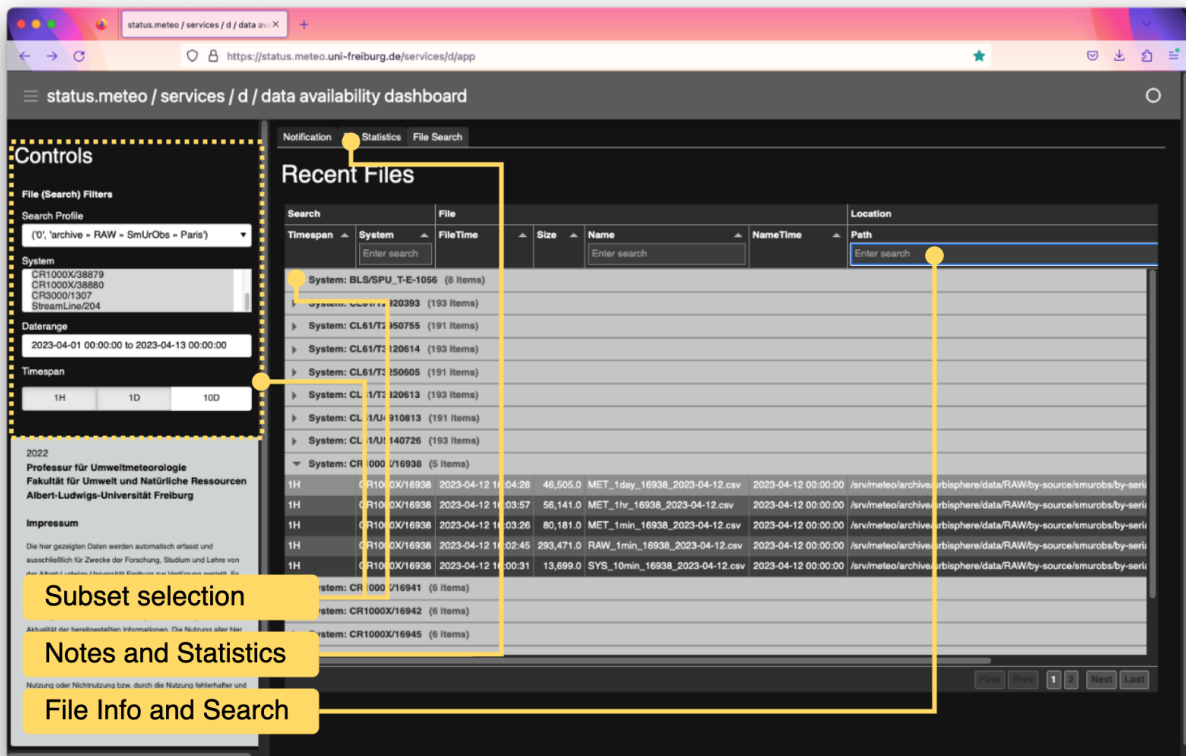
status.meteo / services / d / data ava ×

https://status.meteo.uni-freiburg.de/services/d/app

status.meteo / services / d / data availability dashboard

Controls

File (Search) Filters

Search Profile

('0', 'archive » RAW » SmUrObs » Paris')

System

CR1000X/38879
CR1000X/38880
CR3000/1307
StreamLine/204

Daterange

2023-04-01 00:00:00 to 2023-04-13 00:00:00

Timespan

| 1H | 1D | 10D |
|---|---|---|

2022

Professur für Umweltmeteorologie
Fakultät für Umwelt und Natürliche Ressourcen
Albert-Ludwigs-Universität Freiburg

Impressum

Die hier gezeigten Daten werden automatisch erfasst und ausschließlich für Zwecke der Forschung, Studium und Lehre von der Albert-Ludwigs-Universität Freiburg zur Verfügung gestellt. Es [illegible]

Aktualität der bereitgestellten Informationen. Die Nutzung aller hier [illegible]

Nutzung oder Nichtnutzung bzw. durch die Nutzung fehlerhafter und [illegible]

Notification | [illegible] Statistics | File Search

Recent Files

| Search | | File | | | | Location |
|---|---|---|---|---|---|---|
| Timespan | System | FileTime | Size | Name | NameTime | Path |
| | Enter search | | | Enter search | | Enter search |

System: BLS/SPU_T-E-1056 (8 items)
System: CL61/T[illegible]20393 (193 items)
System: CL61/T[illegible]950755 (191 items)
System: CL61/T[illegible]120614 (193 items)
System: CL61/T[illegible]250605 (191 items)
System: CL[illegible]/T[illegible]320613 (193 items)
System: CL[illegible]/U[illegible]910813 (191 items)
System: CL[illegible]/U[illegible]140726 (193 items)
System: CR1000X/16938 (5 items)

| 1H | CR1000X/16938 | 2023-04-12 1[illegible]:04:28 | 46,505.0 | MET_1day_16938_2023-04-12.csv | 2023-04-12 00:00:00 | /srv/meteo/archive/urbisphere/data/RAW/by-source/smurobs/by-seria |
|---|---|---|---|---|---|---|
| 1H | CR1000X/16938 | 2023-04-12 1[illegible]:03:57 | 56,141.0 | MET_1hr_16938_2023-04-12.csv | 2023-04-12 00:00:00 | /srv/meteo/archive/urbisphere/data/RAW/by-source/smurobs/by-seria |
| 1H | CR1000X/16938 | 2023-04-12 1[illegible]:03:26 | 80,181.0 | MET_1min_16938_2023-04-12.csv | 2023-04-12 00:00:00 | /srv/meteo/archive/urbisphere/data/RAW/by-source/smurobs/by-seria |
| 1H | CR1000X/16938 | 2023-04-12 1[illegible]:02:45 | 293,471.0 | RAW_1min_16938_2023-04-12.csv | 2023-04-12 00:00:00 | /srv/meteo/archive/urbisphere/data/RAW/by-source/smurobs/by-seria |
| 1H | CR1000X/16938 | 2023-04-12 1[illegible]:00:31 | 13,699.0 | SYS_10min_16938_2023-04-12.csv | 2023-04-12 00:00:00 | /srv/meteo/archive/urbisphere/data/RAW/by-source/smurobs/by-seria |

System: CR1000X/16941 (6 items)
System: CR1000X/16942 (6 items)
System: CR1000X/16945 (6 items)

First Prev 1 2 Next Last

Subset selection

Notes and Statistics

File Info and Search